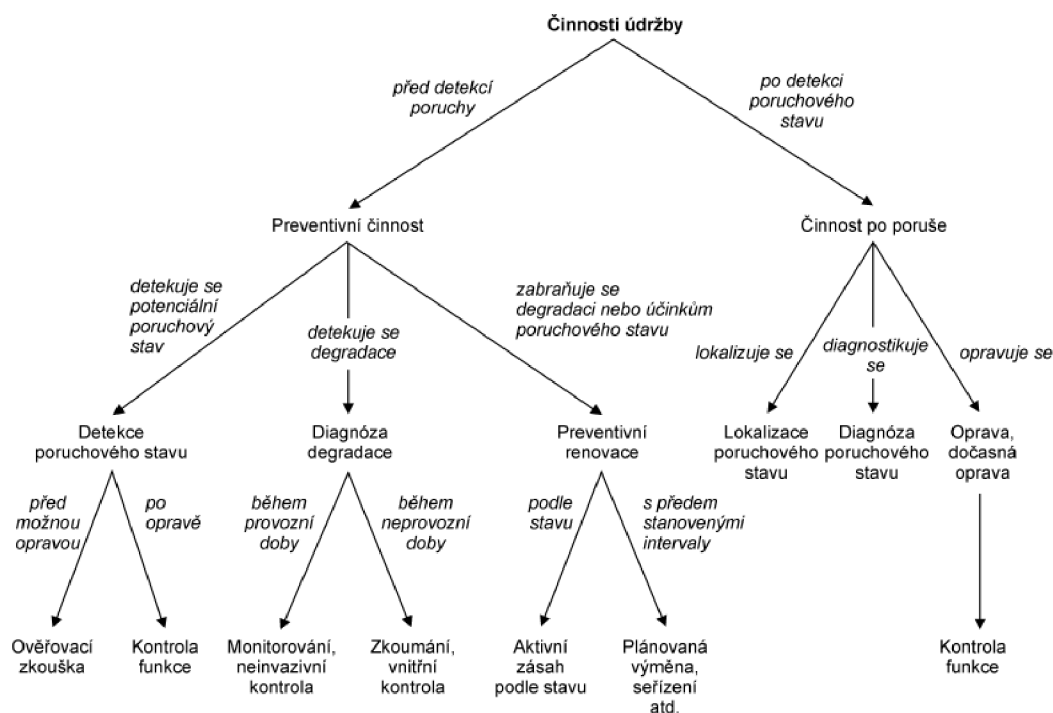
Činnosti údržby

před detekcí poruchy

po detekci poruchového stavu

Preventivní činnost

Činnost po poruše

detekuje se potenciální poruchový stav

detekuje se degradace

zabraňuje se degradaci nebo účinkům poruchového stavu

lokalizuje se

diagnostikuje se

opravuje se

Detekce poruchového stavu

Diagnóza degradace

Preventivní renovace

Lokalizace poruchového stavu

Diagnóza poruchového stavu

Oprava, dočasná oprava

před možnou opravou

po opravě

během provozní doby

během neprovozní doby

podle stavu

s předem stanovenými intervaly

Ověřovací zkouška

Kontrola funkce

Monitorování, neinvazivní kontrola

Zkoumání, vnitřní kontrola

Aktivní zásah podle stavu

Plánovaná výměna, seřízení atd.

Kontrola funkce